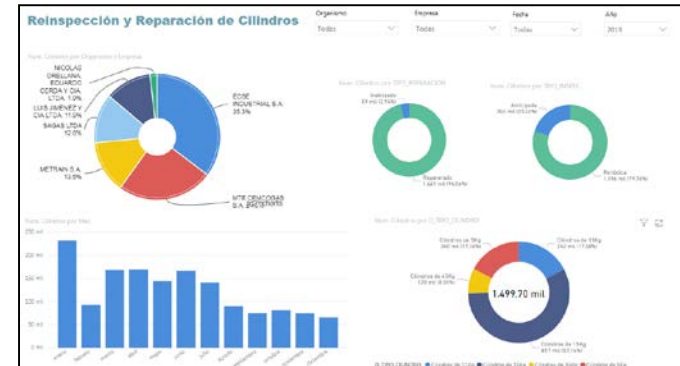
Reinspección y Reparación de Cilindros

Organismo
Todos

Empresa
Todas

Fecha
Todas

Año
2019

Num. Cilindros por Organismo y Empresa

NICOLAS ORELLANA EDUARDO CERDA Y CIA. LTDA. 7,0%

LUIS JIMENEZ Y CIA LTDA. 11,0%

SAGAS LTDA 12,0%

METRAIN S.A. 13,0%

EOSE INDUSTRIAL S.A. 35,3%

MTE CENCOSUD S.A. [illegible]

Num. Cilindros por TIPO_REPARACION

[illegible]
Reparado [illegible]

Num. Cilindros por TIPO_INSPEC

Anticipada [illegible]
Periódica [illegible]

Num. Cilindros por Mes

250 mil
200 mil
150 mil
100 mil
50 mil
0 mil

Num. Cilindros por TIPO_CILINDRO

Cilindros de 5Kg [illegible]
Cilindros de 11Kg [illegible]
Cilindros de 45Kg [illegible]
Cilindros de 15Kg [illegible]

1.499,70 mil

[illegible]